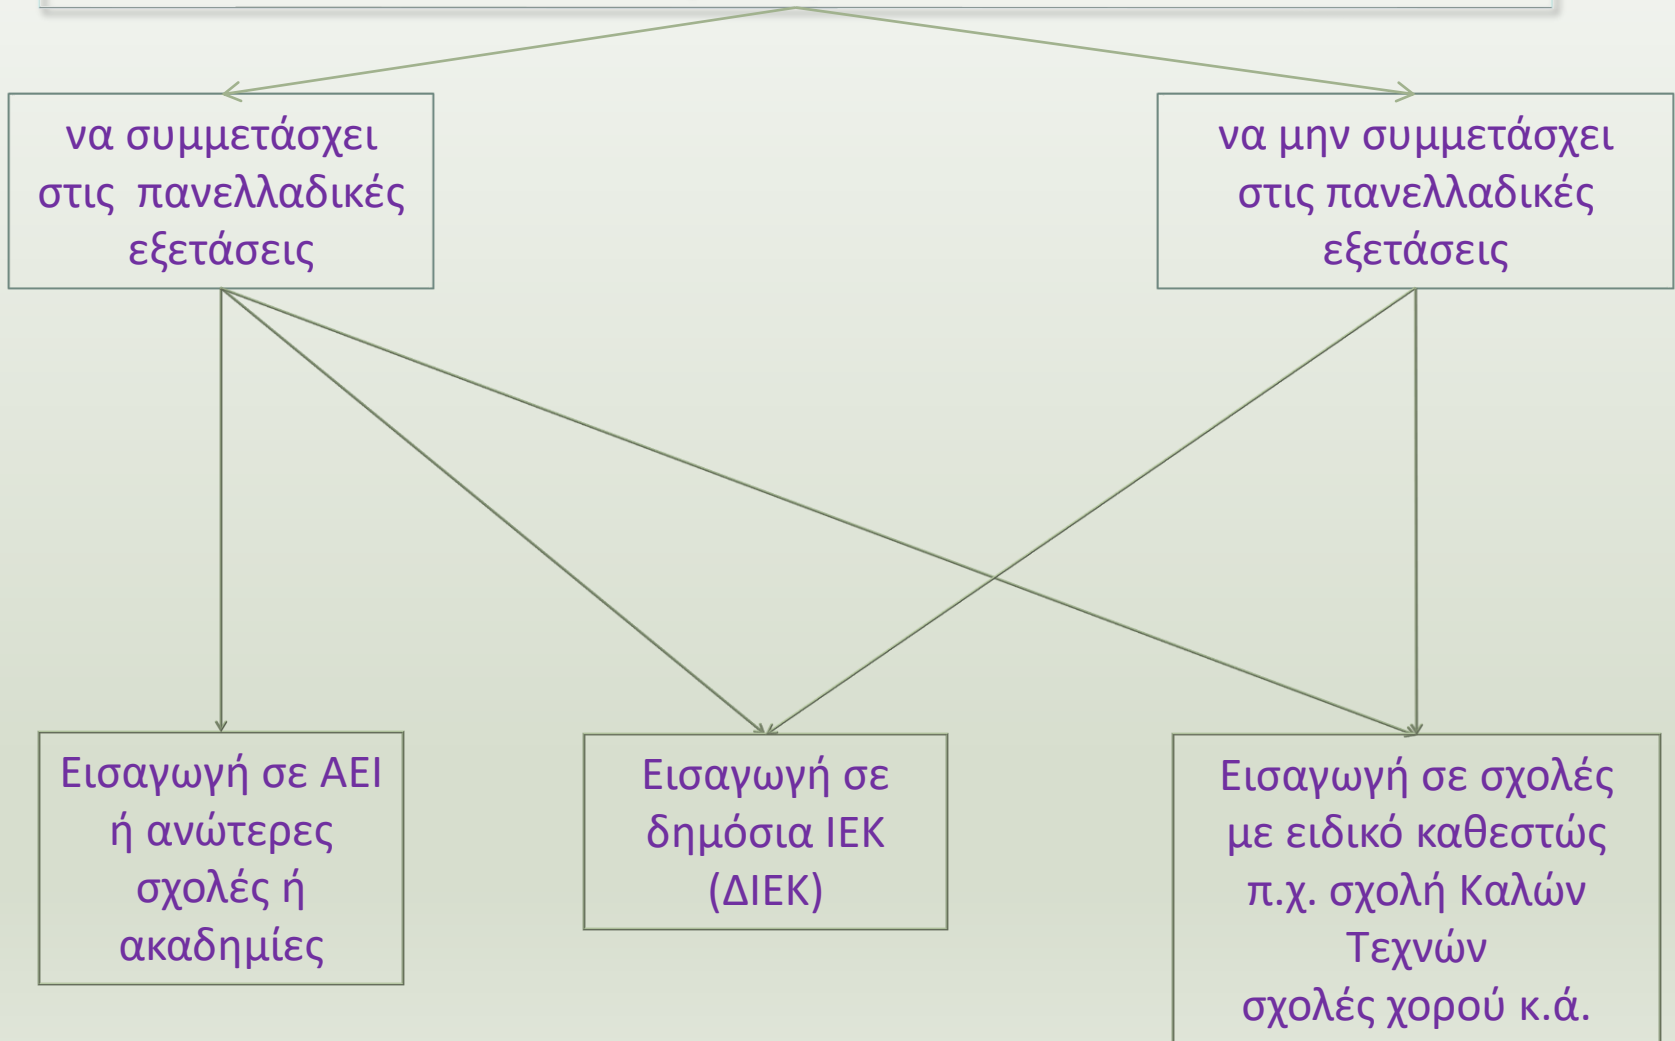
να συμμετάσχει στις πανελλαδικές εξετάσεις

να μην συμμετάσχει στις πανελλαδικές εξετάσεις

Εισαγωγή σε ΑΕΙ ή ανώτερες σχολές ή ακαδημίες

Εισαγωγή σε δημόσια ΙΕΚ (ΔΙΕΚ)

Εισαγωγή σε σχολές με ειδικό καθεστώς π.χ. σχολή Καλών Τεχνών σχολές χορού κ.ά.